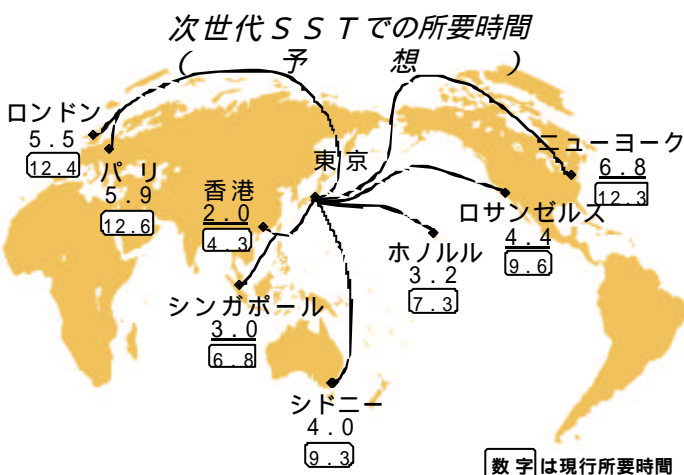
次世代ＳＳＴでの所要時間
（　予　想　）

ロンドン
５．５
12.4

パリ
５．９
12.6

香港
２．０
4.3

東京

ニューヨーク
６．８
12.3

ロサンゼルス
４．４
9.6

ホノルル
３．２
7.3

シンガポール
３．０
6.8

シドニー
４．０
9.3

数字は現行所要時間